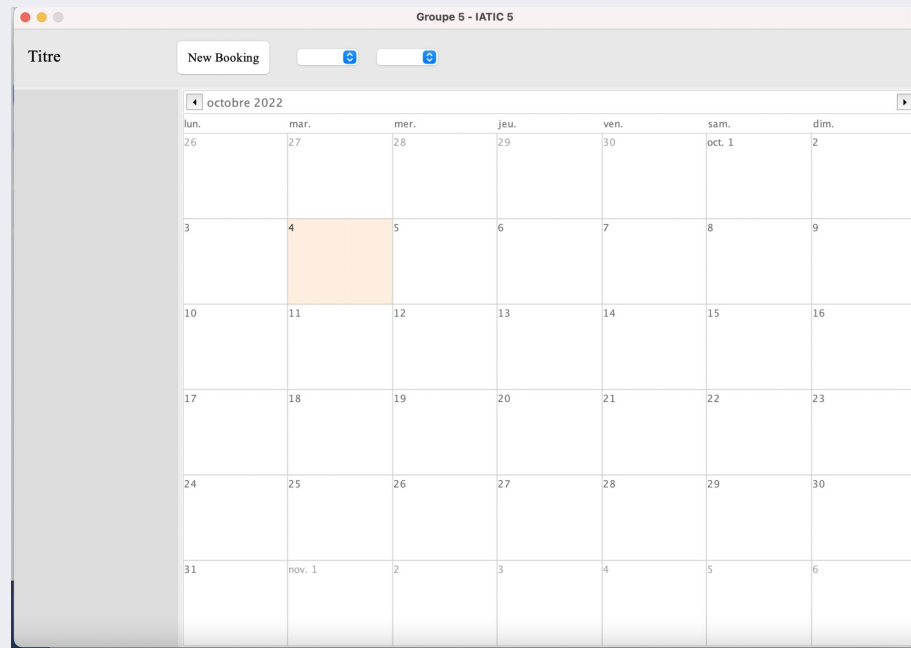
Groupe 5 - IATIC 5

Titre

New Booking

octobre 2022

| lun. | mar. | mer. | jeu. | ven. | sam. | dim. |
|---|---|---|---|---|---|---|
| 26 | 27 | 28 | 29 | 30 | oct. 1 | 2 |
| 3 | 4 | 5 | 6 | 7 | 8 | 9 |
| 10 | 11 | 12 | 13 | 14 | 15 | 16 |
| 17 | 18 | 19 | 20 | 21 | 22 | 23 |
| 24 | 25 | 26 | 27 | 28 | 29 | 30 |
| 31 | nov. 1 | 2 | 3 | 4 | 5 | 6 |